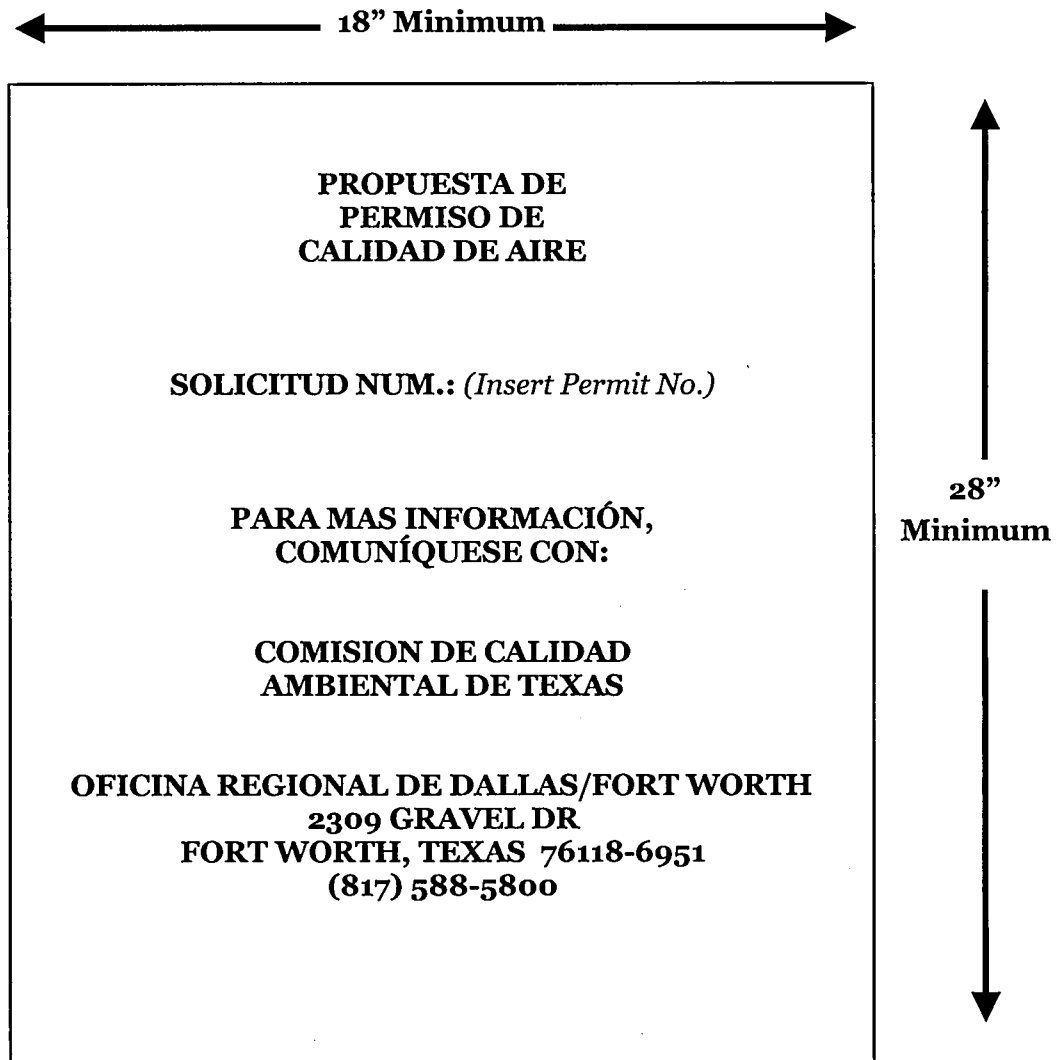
18" Minimum

PROPUESTA DE PERMISO DE CALIDAD DE AIRE

SOLICITUD NUM.: *(Insert Permit No.)*

PARA MAS INFORMACIÓN, COMUNÍQUESE CON:

COMISION DE CALIDAD AMBIENTAL DE TEXAS

OFICINA REGIONAL DE DALLAS/FORT WORTH
2309 GRAVEL DR
FORT WORTH, TEXAS 76118-6951
(817) 588-5800

28" Minimum